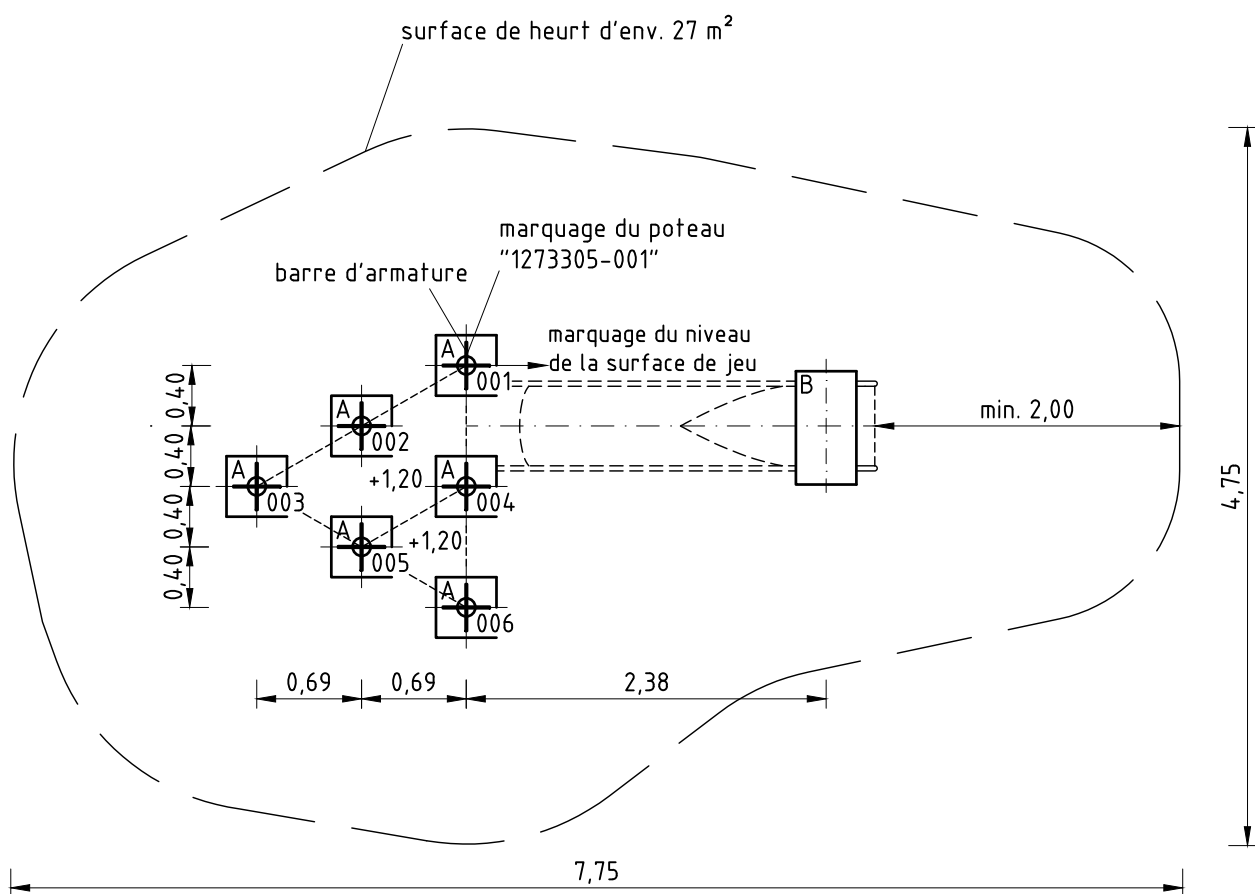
surface de heurt d'env. 27 m²

marquage du poteau "1273305-001"

barre d'armature

marquage du niveau de la surface de jeu

A 001

A 002

A 003

A 004

A 005

A 006

B

+1,20

+1,20

min. 2,00

4,75

0,40 0,40 0,40 0,40 0,40

0,69 0,69 2,38

7,75